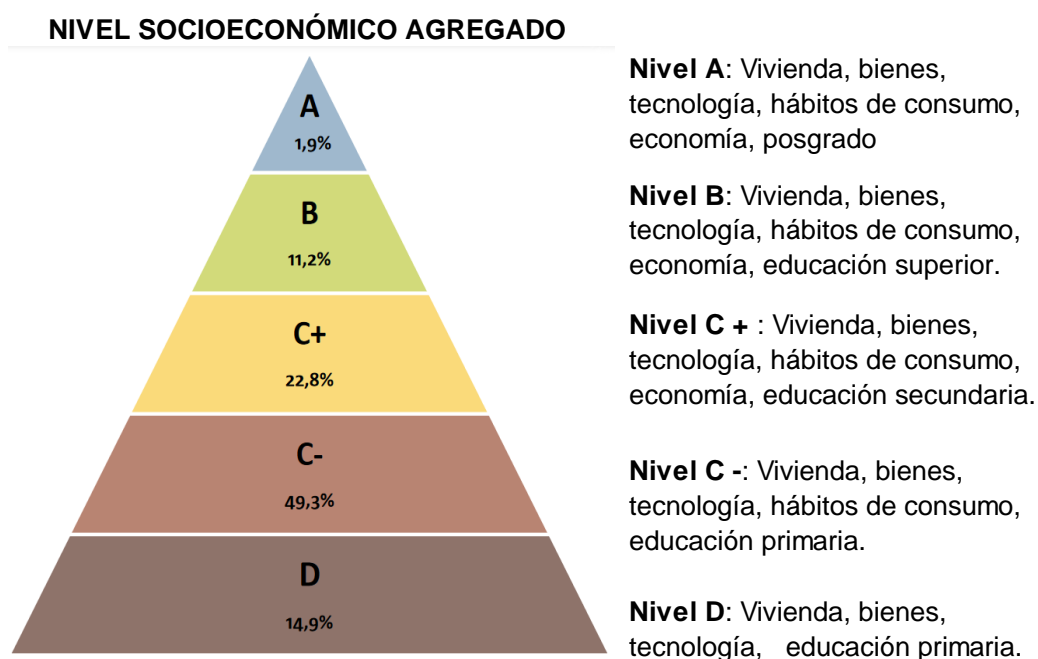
NIVEL SOCIOECONÓMICO AGREGADO

A
1,9%

B
11,2%

C+
22,8%

C-
49,3%

D
14,9%

**Nivel A**: Vivienda, bienes, tecnología, hábitos de consumo, economía, posgrado

**Nivel B**: Vivienda, bienes, tecnología, hábitos de consumo, economía, educación superior.

**Nivel C +** : Vivienda, bienes, tecnología, hábitos de consumo, economía, educación secundaria.

**Nivel C -**: Vivienda, bienes, tecnología, hábitos de consumo, educación primaria.

**Nivel D**: Vivienda, bienes, tecnología, educación primaria.